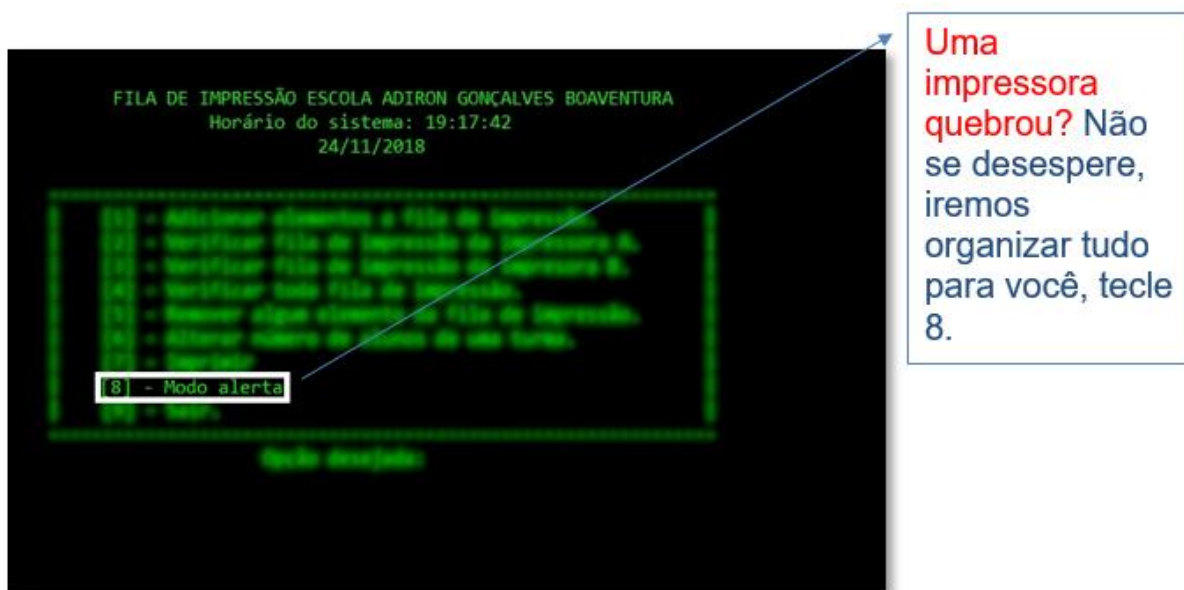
FILA DE IMPRESSÃO ESCOLA ADIRON GONÇALVES BOAVENTURA
Horário do sistema: 19:17:42
24/11/2018

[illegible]

[8] - Modo alerta

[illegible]

Uma impressora quebrou? Não se desespere, iremos organizar tudo para você, tecle 8.